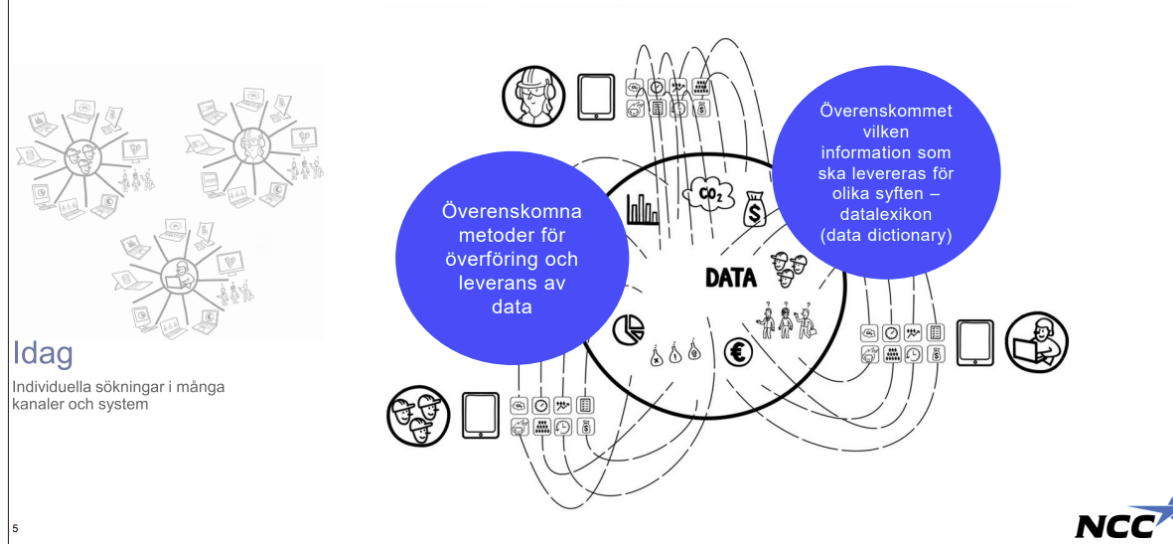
Idag

Individuella sökningar i många kanaler och system

Överenskomna metoder för överföring och leverans av data

Överenskommet vilken information som ska levereras för olika syften – datalexikon (data dictionary)

DATA

$CO_2$

$

€

5

NCC